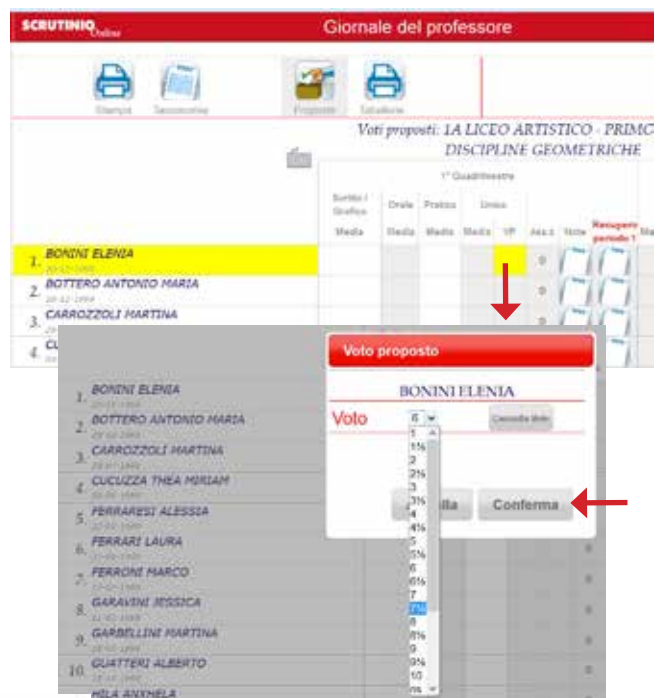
SCRUTINIO Online

Giornale del professore

Stampa

Tabellone

Voti proposti: 1A LICEO ARTISTICO - PRIMO
DISCIPLINE GEOMETRICHE

1° Quadrimestre

| Scritto / Grafico | Orale | Pratico | Unico | | Ass.| Note | Recupero periodo I |
|---|---|---|---|---|---|---|---|
| Media | Media | Media | Media | VP | | | |

1. BONINI ELENIA
2. BOTTERO ANTONIO MARIA
3. CARROZZOLI MARTINA
4. CU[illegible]

Voto proposto

BONINI ELENIA

Voto 6

Cancella voto

1
1½
2
2½
3
3½
4
4½
5
5½
6
6½
7
7½
8
8½
9
9½
10

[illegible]lla

Conferma

1. BONINI ELENIA
2. BOTTERO ANTONIO MARIA
3. CARROZZOLI MARTINA
4. CUCUZZA THEA MIRIAM
5. FERRARESI ALESSIA
6. FERRARI LAURA
7. FERRONI MARCO
8. GARAVINI JESSICA
9. GARBELLINI MARTINA
10. GUATTERI ALBERTO
HILA ANXHELA